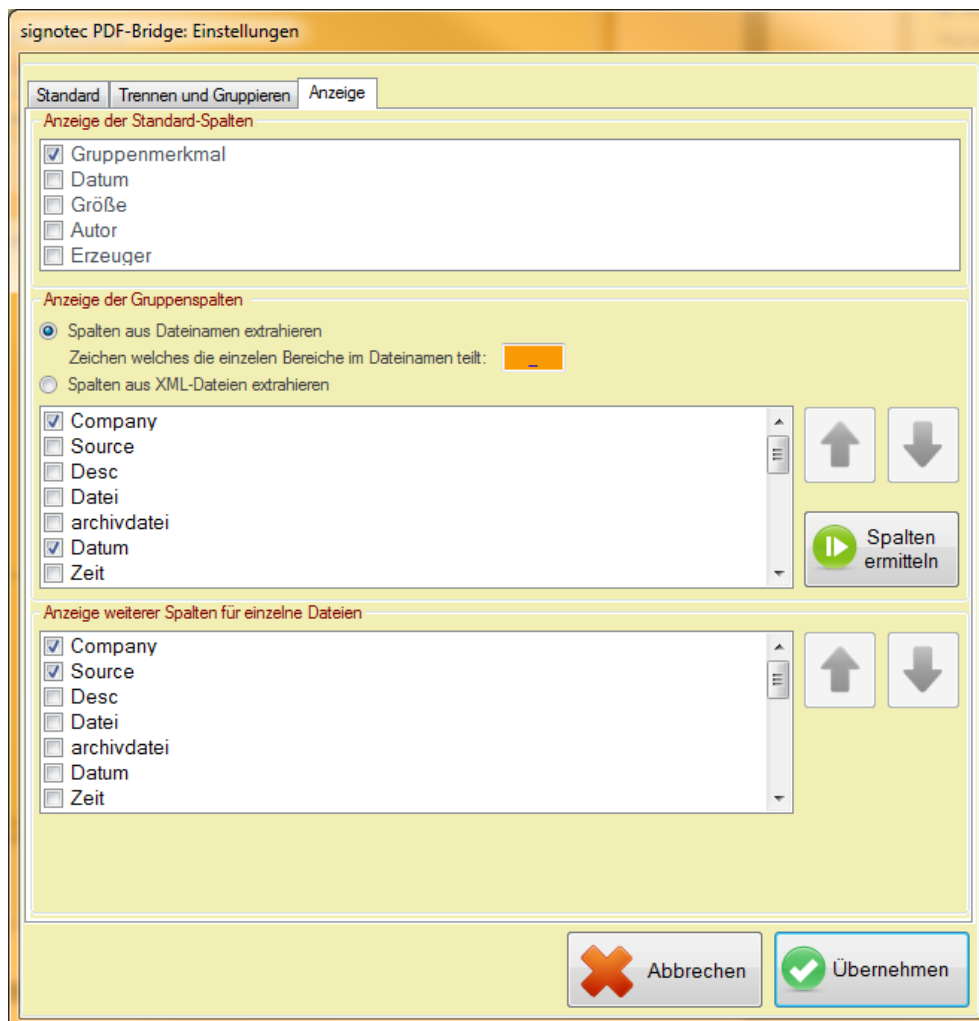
signotec PDF-Bridge: Einstellungen

Standard | Trennen und Gruppieren | Anzeige

Anzeige der Standard-Spalten

Gruppenmerkmal
Datum
Größe
Autor
Erzeuger

Anzeige der Gruppenspalten

Spalten aus Dateinamen extrahieren
Zeichen welches die einzelen Bereiche im Dateinamen teilt: _
Spalten aus XML-Dateien extrahieren

Company
Source
Desc
Datei
archivdatei
Datum
Zeit

Spalten ermitteln

Anzeige weiterer Spalten für einzelne Dateien

Company
Source
Desc
Datei
archivdatei
Datum
Zeit

Abbrechen
Übernehmen